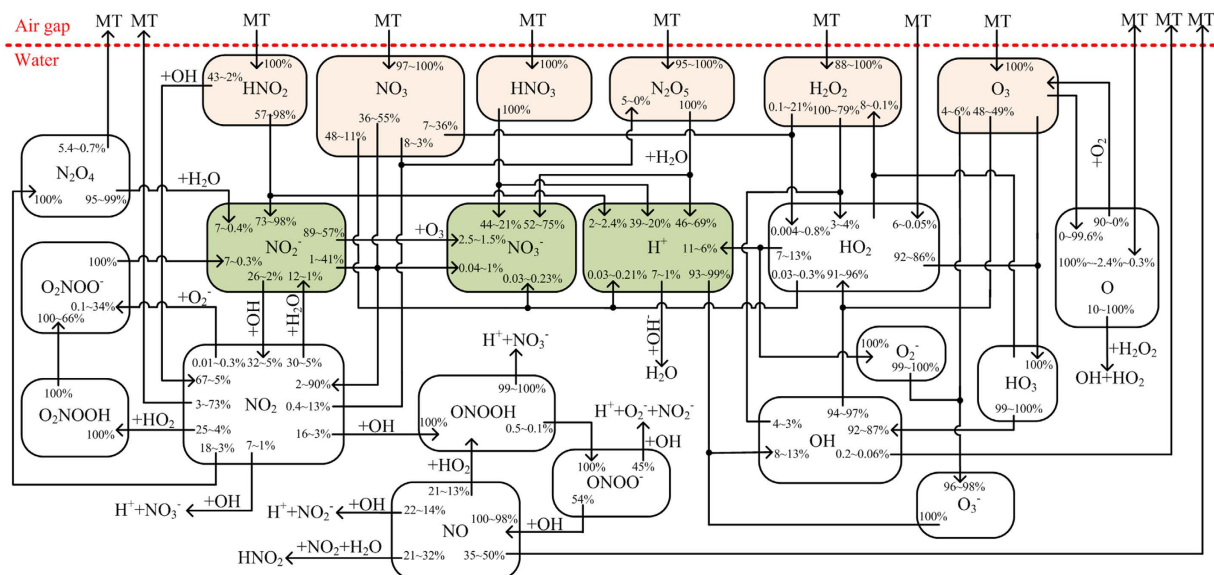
Air gap
Water

MT MT MT MT MT MT MT MT MT MT MT MT

+OH
43~2% $HNO_2$ 100%
57~98%

$NO_3$ 97~100%
36~55%
48~11%
7~36%
8~3%

$HNO_3$ 100%
100%

$N_2O_5$ 95~100%
5~0%
100%

$H_2O_2$ 88~100%
0.1~21%
100~79%
8~0.1%

$O_3$ 100%
4~6%
48~49%

$+O_2$

5.4~0.7%
$N_2O_4$
100%
95~99%

$+H_2O$

$+H_2O$

7~0.4%
73~98%
$NO_2^-$
89~57%
7~0.3%
1~41%
26~2%
12~1%

$+O_3$

44~21%
52~75%
2.5~1.5%
$NO_3^-$
0.04~1%
0.03~0.23%

2~2.4%
39~20%
46~69%
$H^+$
11~6%
0.03~0.21%
7~1%
93~99%

0.004~0.8%
3~4%
6~0.05%
7~13%
$HO_2$
92~86%
0.03~0.3%
91~96%

90~0%
0~99.6%
100%~2.4%~0.3%
O
10~100%

100%
$O_2NOO^-$
0.1~34%
100~66%

$+O_2^-$

+OH
$+H_2O$

$+OH^-$
$H_2O$

$H^++NO_3^-$

100%
$O_2^-$
99~100%

$+H_2O_2$
$OH+HO_2$

100%
$O_2NOOH$
100%

$+HO_2$

0.01~0.3%
32~5%
30~5%
67~5%
2~90%
3~73%
$NO_2$
0.4~13%
25~4%
16~3%
18~3%
7~1%

+OH

99~100%
ONOOH
100%
0.5~0.1%

$H^++O_2^-+NO_2^-$
+OH

100%
$HO_3$
99~100%

4~3%
94~97%
OH
92~87%
8~13%
0.2~0.06%

100%
45%
$ONOO^-$
54%

$+HO_2$

21~13%
$+OH$
22~14%
NO
100~98%
21~32%
35~50%

+OH

96~98%
$O_3^-$
100%

$H^++NO_3^-$
+OH

$H^++NO_2^-$

$HNO_2$
$+NO_2+H_2O$